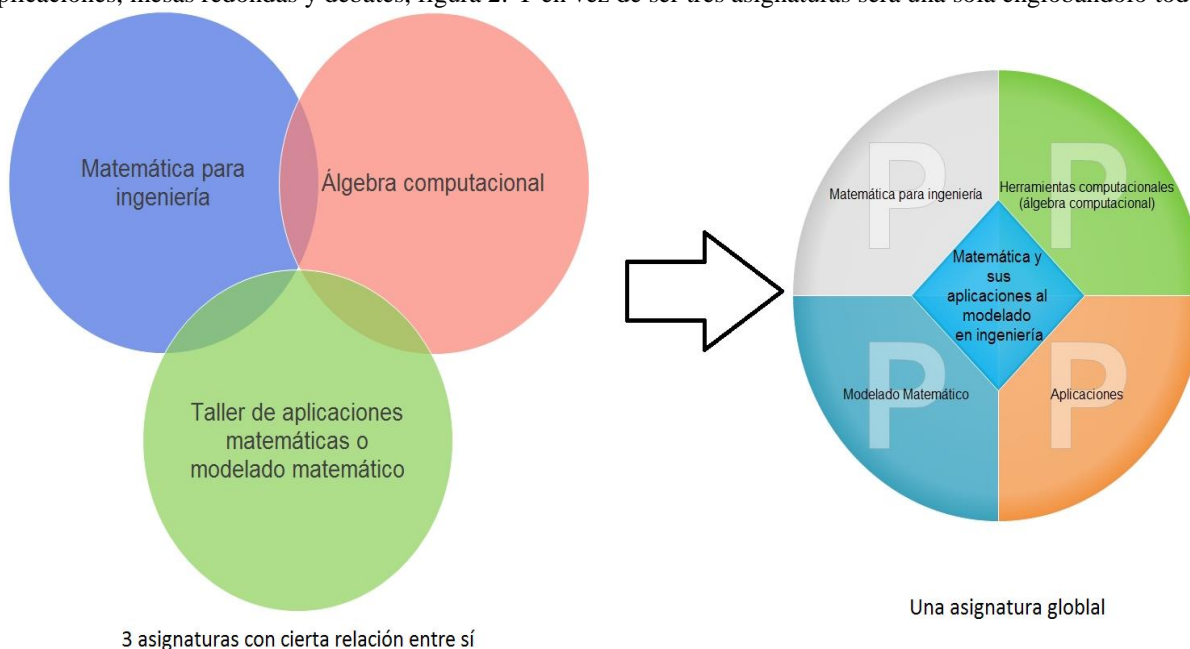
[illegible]plicaciones, mesas redondas y debates, figura 2. Y en vez de ser tres asignaturas será una sola englobándolo tod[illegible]

Matemática para ingeniería

Álgebra computacional

Taller de aplicaciones matemáticas o modelado matemático

3 asignaturas con cierta relación entre sí

P

Matemática para ingeniería

P

Herramientas computacionales (álgebra computacional)

Matemática y sus aplicaciones al modelado en ingeniería

P

Modelado Matemático

P

Aplicaciones

Una asignatura globlal